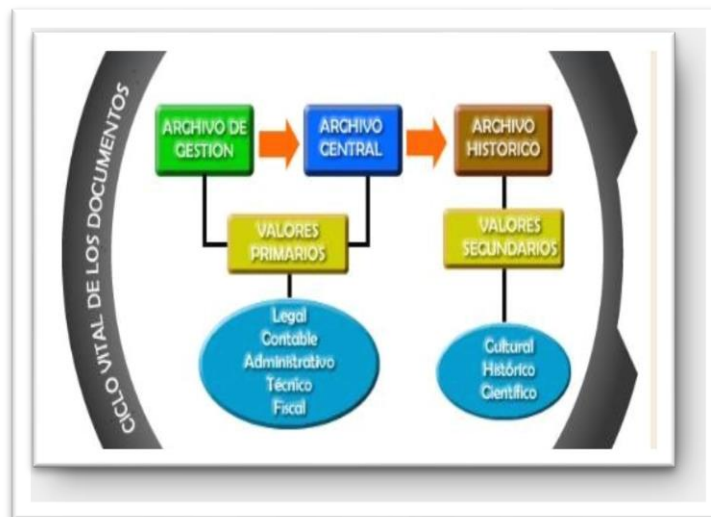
CICLO VITAL DE LOS DOCUMENTOS

ARCHIVO DE GESTION

ARCHIVO CENTRAL

ARCHIVO HISTORICO

VALORES PRIMARIOS

VALORES SECUNDARIOS

Legal
Contable
Administrativo
Técnico
Fiscal

Cultural
Histórico
Científico